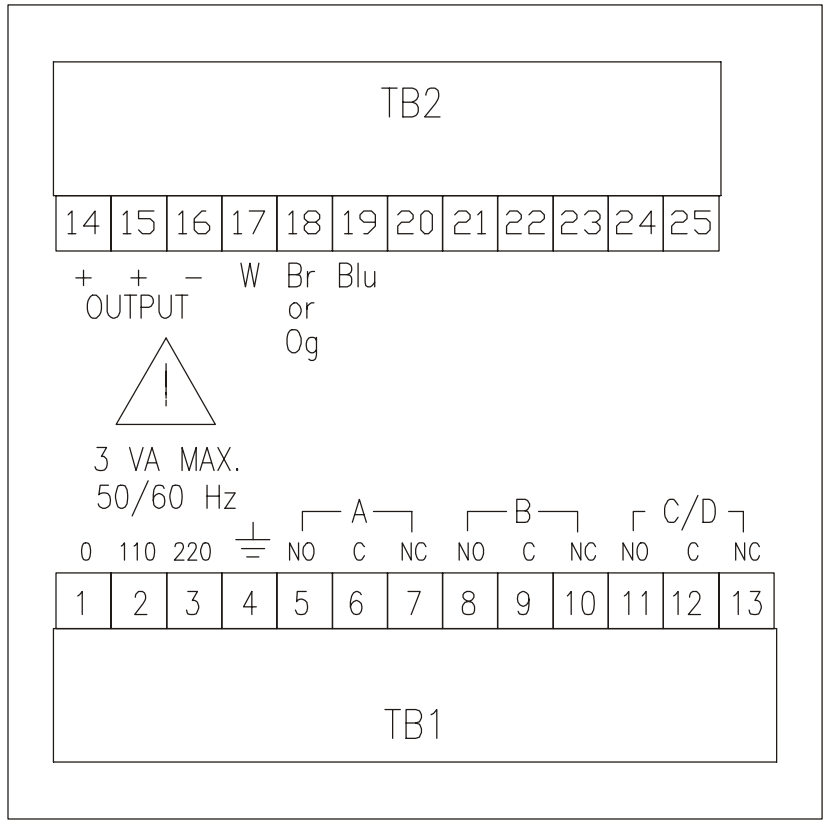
TB2

| 14 | 15 | 16 | 17 | 18 | 19 | 20 | 21 | 22 | 23 | 24 | 25 |
|---|---|---|---|---|---|---|---|---|---|---|---|

+ + –
OUTPUT

W Br or Og Blu

!

3 VA MAX.
50/60 Hz

A B C/D

| 0 | 110 | 220 | ⏚ | NO | C | NC | NO | C | NC | NO | C | NC |
|---|---|---|---|---|---|---|---|---|---|---|---|---|
| 1 | 2 | 3 | 4 | 5 | 6 | 7 | 8 | 9 | 10 | 11 | 12 | 13 |

TB1